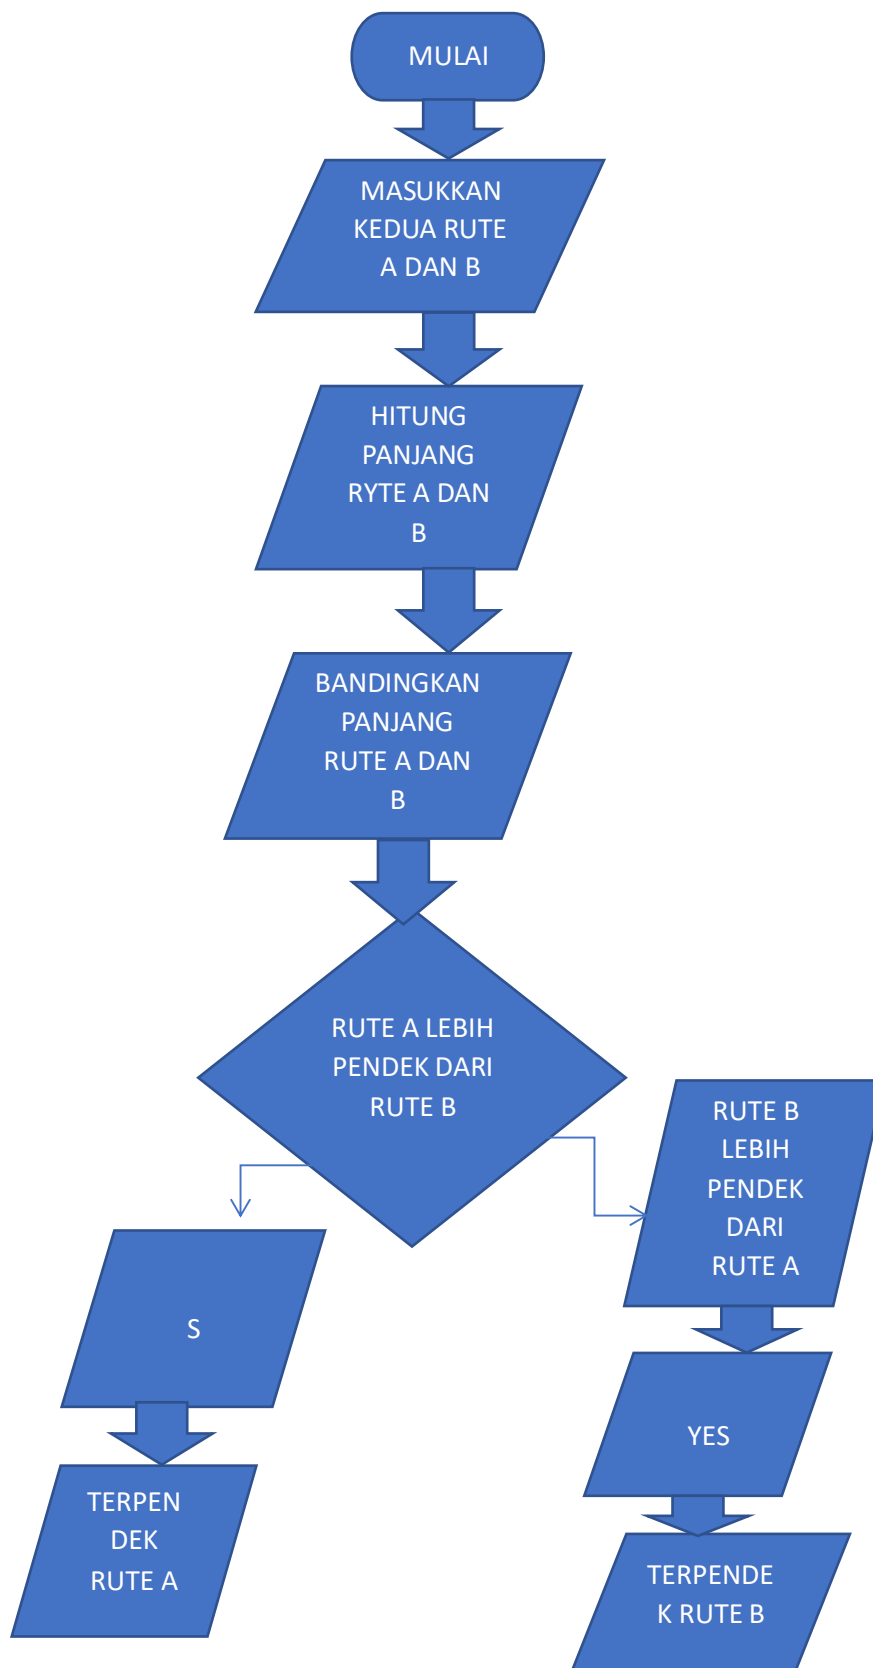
MULAI

MASUKKAN KEDUA RUTE A DAN B

HITUNG PANJANG RYTE A DAN B

BANDINGKAN PANJANG RUTE A DAN B

RUTE A LEBIH PENDEK DARI RUTE B

S

TERPENDEK RUTE A

RUTE B LEBIH PENDEK DARI RUTE A

YES

TERPENDEK RUTE B